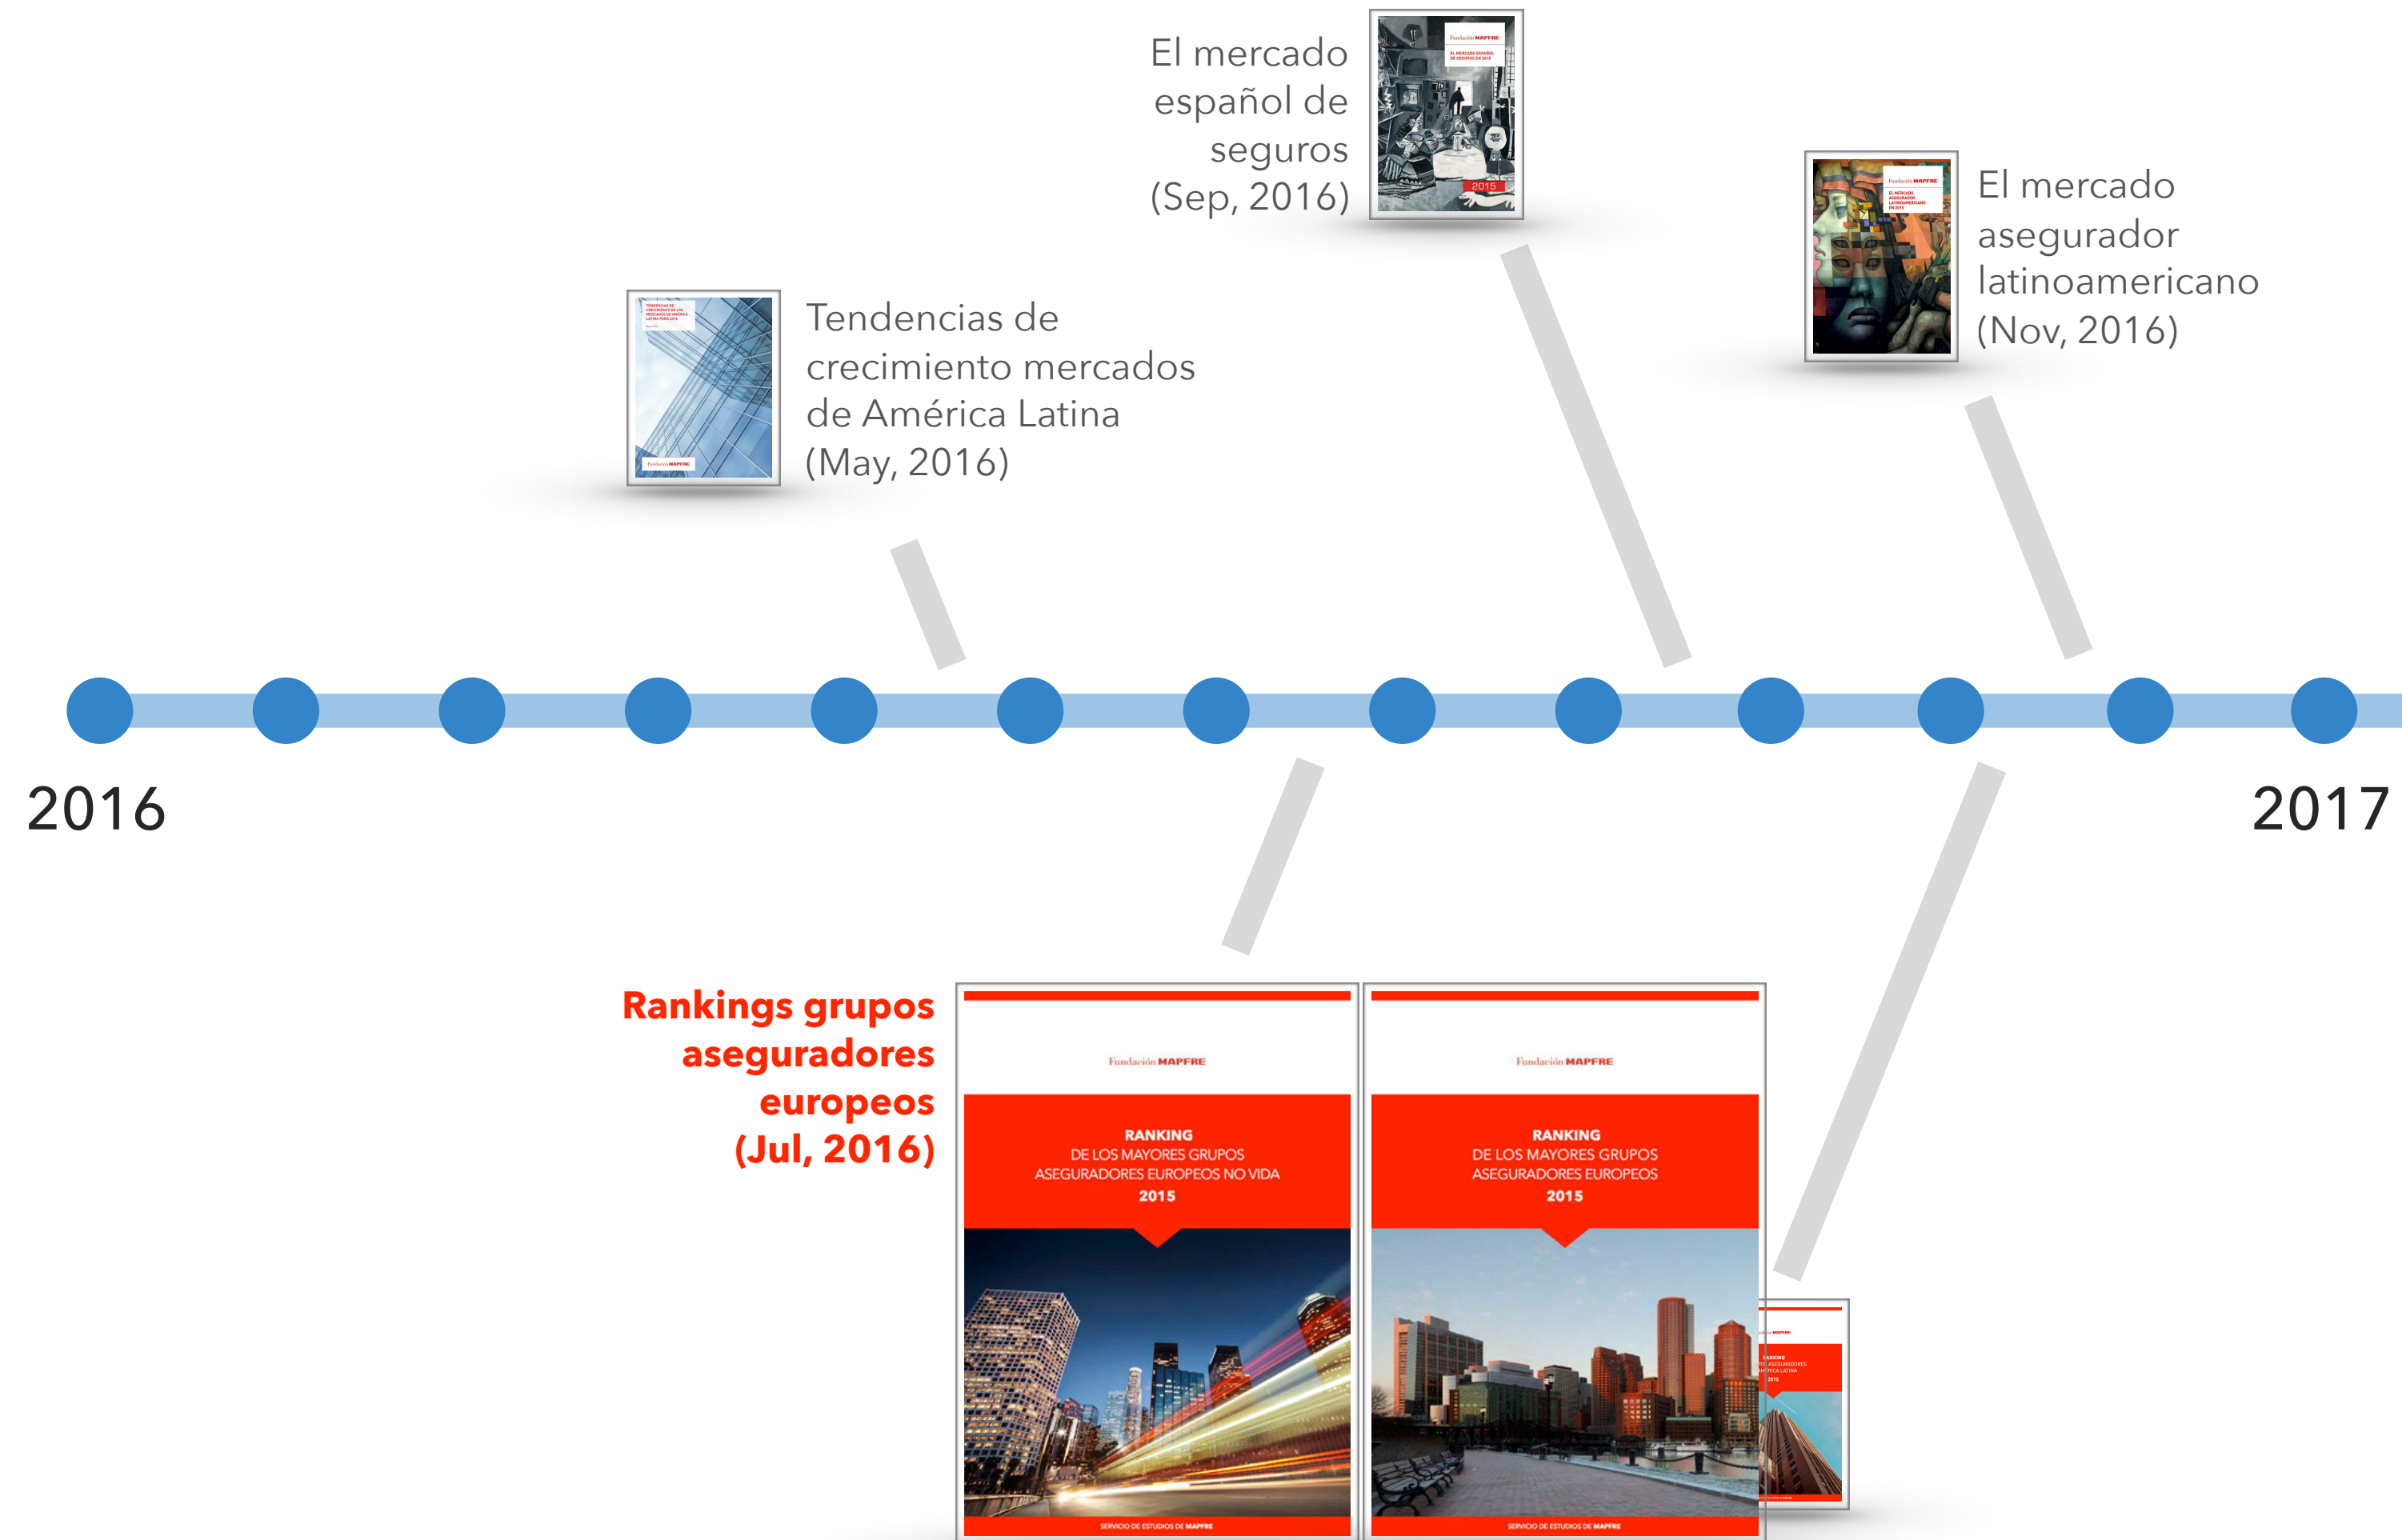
El mercado español de seguros (Sep, 2016)

2015

El mercado asegurador latinoamericano (Nov, 2016)

Tendencias de crecimiento mercados de América Latina (May, 2016)

2016

2017

Rankings grupos aseguradores europeos (Jul, 2016)

Fundación MAPFRE

RANKING
DE LOS MAYORES GRUPOS
ASEGURADORES EUROPEOS NO VIDA
2015

SERVICIO DE ESTUDIOS DE MAPFRE

Fundación MAPFRE

RANKING
DE LOS MAYORES GRUPOS
ASEGURADORES EUROPEOS
2015

SERVICIO DE ESTUDIOS DE MAPFRE